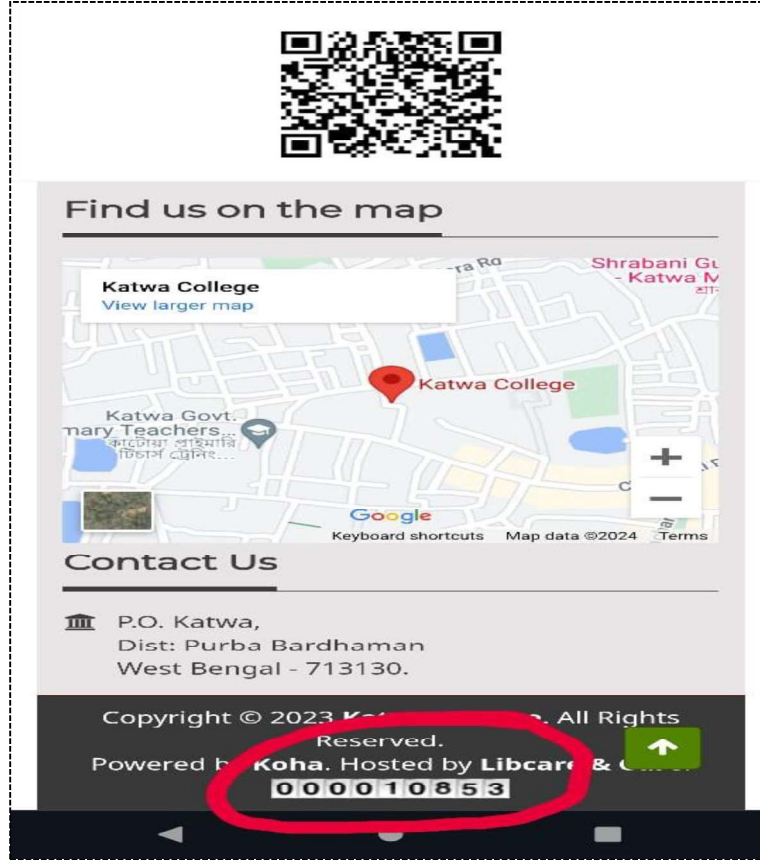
Find us on the map

Katwa College
View larger map

Shrabani Gu
- Katwa M

Katwa College

Katwa Govt.
mary Teachers...
কাটোয়া প্রাইমারি
টিচার্স ট্রেনিং...

+
−

Google
Keyboard shortcuts Map data ©2024 Terms

Contact Us

P.O. Katwa,
Dist: Purba Bardhaman
West Bengal - 713130.

Copyright © 2023 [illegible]. All Rights Reserved.
Powered b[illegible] Koha. Hosted by Libcar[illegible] & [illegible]
0000010853